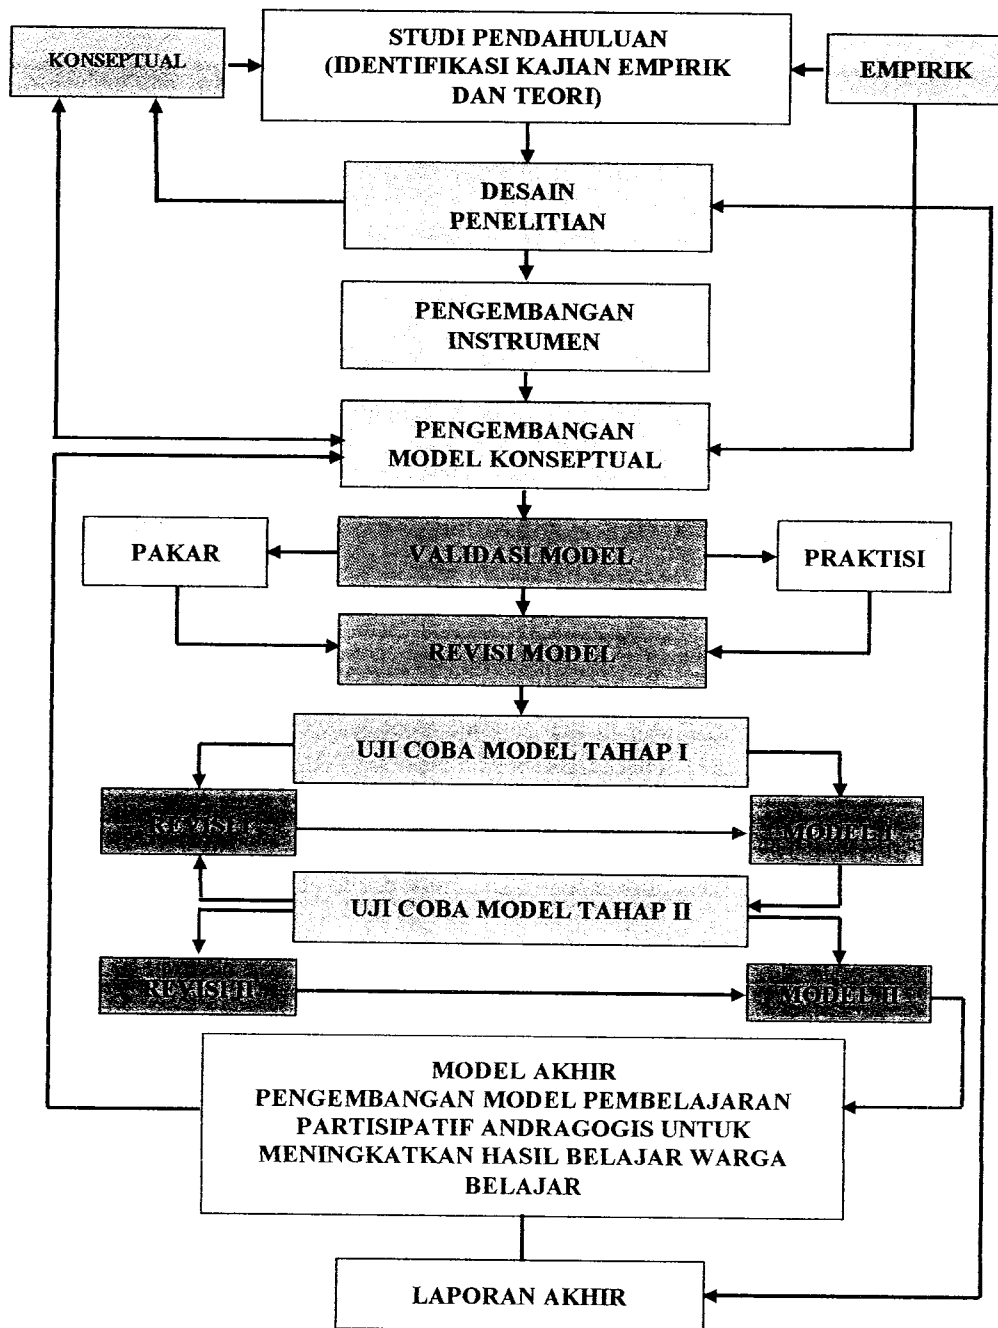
KONSEPTUAL

STUDI PENDAHULUAN (IDENTIFIKASI KAJIAN EMPIRIK DAN TEORI)

EMPIRIK

DESAIN PENELITIAN

PENGEMBANGAN INSTRUMEN

PENGEMBANGAN MODEL KONSEPTUAL

PAKAR

VALIDASI MODEL

PRAKTISI

REVISI MODEL

UJI COBA MODEL TAHAP I

REVISI I

MODEL I

UJI COBA MODEL TAHAP II

REVISI II

MODEL II

MODEL AKHIR PENGEMBANGAN MODEL PEMBELAJARAN PARTISIPATIF ANDRAGOGIS UNTUK MENINGKATKAN HASIL BELAJAR WARGA BELAJAR

LAPORAN AKHIR